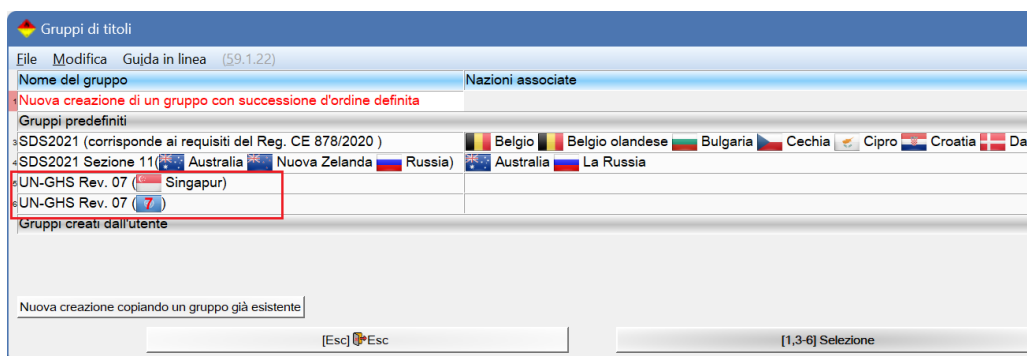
Gruppi di titoli

File Modifica Guida in linea (59.1.22)

| Nome del gruppo | Nazioni associate |
|---|---|
| 1 Nuova creazione di un gruppo con successione d'ordine definita | |
| Gruppi predefiniti | |
| 3 SDS2021 (corrisponde ai requisiti del Reg. CE 878/2020 ) | Belgio Belgio olandese Bulgaria Cechia Cipro Croatia Da |
| 4 SDS2021 Sezione 11( Australia Nuova Zelanda Russia) | Australia La Russia |
| 5 UN-GHS Rev. 07 ( Singapur) | |
| 6 UN-GHS Rev. 07 ( 7 ) | |
| Gruppi creati dall'utente | |

Nuova creazione copiando un gruppo già esistente

[Esc] Esc

[1,3-6] Selezione